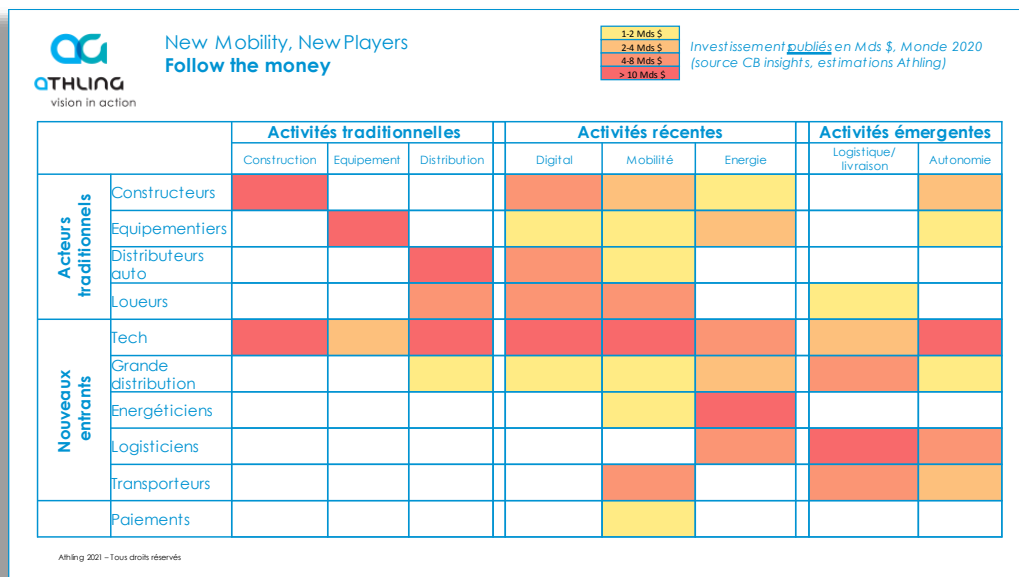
ATHLING
vision in action

New Mobility, New Players
**Follow the money**

1-2 Mds $
2-4 Mds $
4-8 Mds $
> 10 Mds $

*Investissement publiés en Mds $, Monde 2020 (source CB insights, estimations Athling)*

| | | Activités traditionnelles | | | Activités récentes | | | Activités émergentes | |
|---|---|---|---|---|---|---|---|---|---|
| | | Construction | Equipement | Distribution | Digital | Mobilité | Energie | Logistique/ livraison | Autonomie |
| Acteurs traditionnels | Constructeurs | | | | | | | | |
| | Equipementiers | | | | | | | | |
| | Distributeurs auto | | | | | | | | |
| | Loueurs | | | | | | | | |
| Nouveaux entrants | Tech | | | | | | | | |
| | Grande distribution | | | | | | | | |
| | Energéticiens | | | | | | | | |
| | Logisticiens | | | | | | | | |
| | Transporteurs | | | | | | | | |
| | Paiements | | | | | | | | |

Athling 2021 – Tous droits réservés